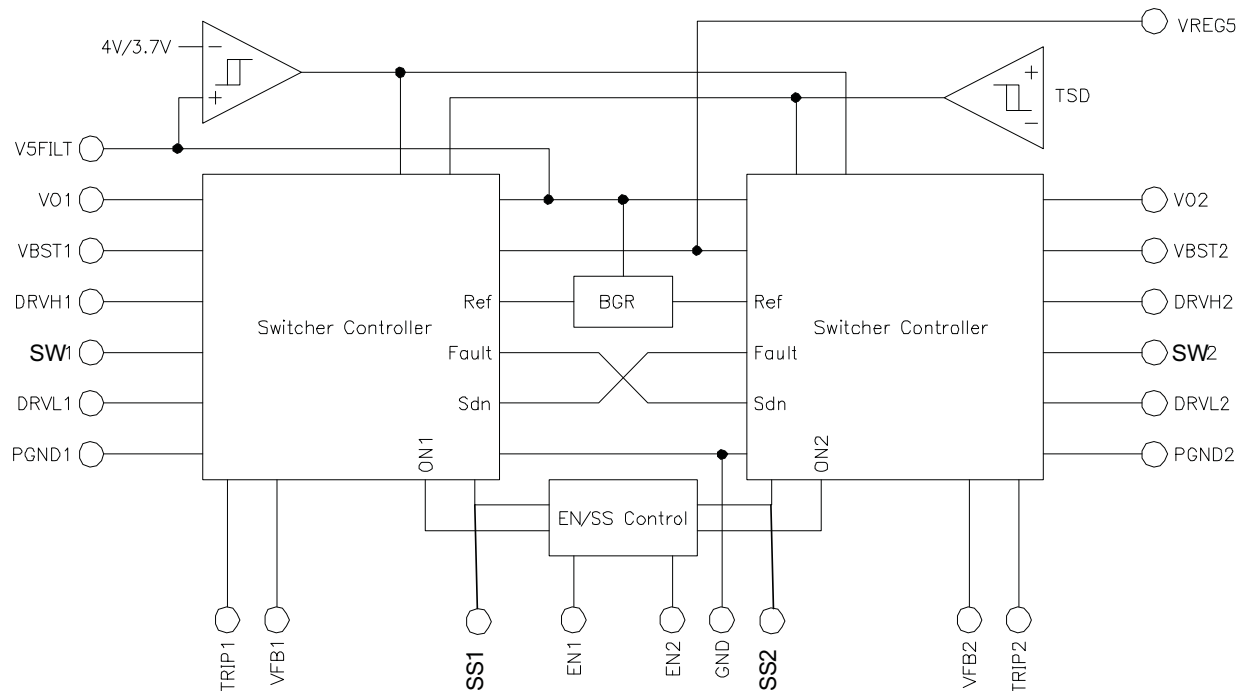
VREG5

4V/3.7V

−

+

+

−

TSD

V5FILT

VO1

VBST1

DRVH1

SW1

DRVL1

PGND1

Switcher Controller

Ref

Fault

Sdn

ON1

BGR

Switcher Controller

Ref

Fault

Sdn

ON2

VO2

VBST2

DRVH2

SW2

DRVL2

PGND2

EN/SS Control

TRIP1

VFB1

SS1

EN1

EN2

GND

SS2

VFB2

TRIP2